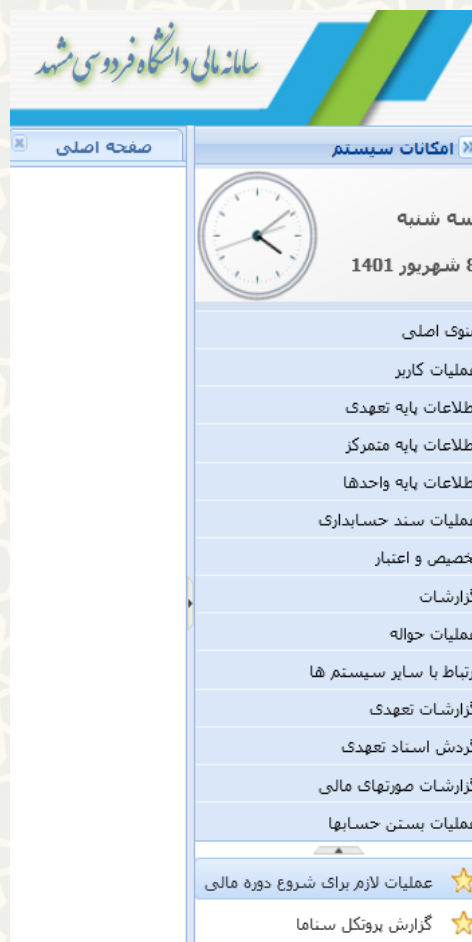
سامانه مالی دانشگاه فردوسی مشهد

صفحه اصلی

امکانات سیستم

سه شنبه

8 شهریور 1401

منوی اصلی
عملیات کاربر
اطلاعات پایه تعهدی
اطلاعات پایه متمرکز
اطلاعات پایه واحدها
عملیات سند حسابداری
تخصیص و اعتبار
گزارشات
عملیات حواله
ارتباط با سایر سیستم ها
گزارشات تعهدی
گردش اسناد تعهدی
گزارشات صورتهای مالی
عملیات بستن حسابها

عملیات لازم برای شروع دوره مالی
گزارش پروتکل سناما